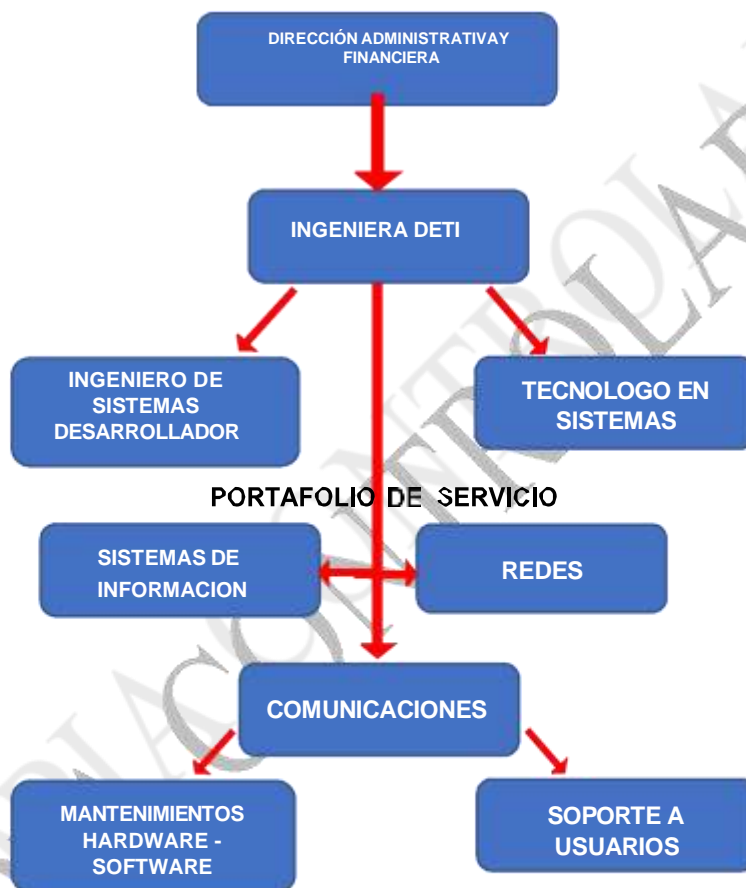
DIRECCIÓN ADMINISTRATIVAY FINANCIERA

INGENIERA DETI

INGENIERO DE SISTEMAS DESARROLLADOR

TECNOLOGO EN SISTEMAS

PORTAFOLIO DE SERVICIO

SISTEMAS DE INFORMACION

REDES

COMUNICACIONES

MANTENIMIENTOS HARDWARE - SOFTWARE

SOPORTE A USUARIOS

COPIA CONTROLADA